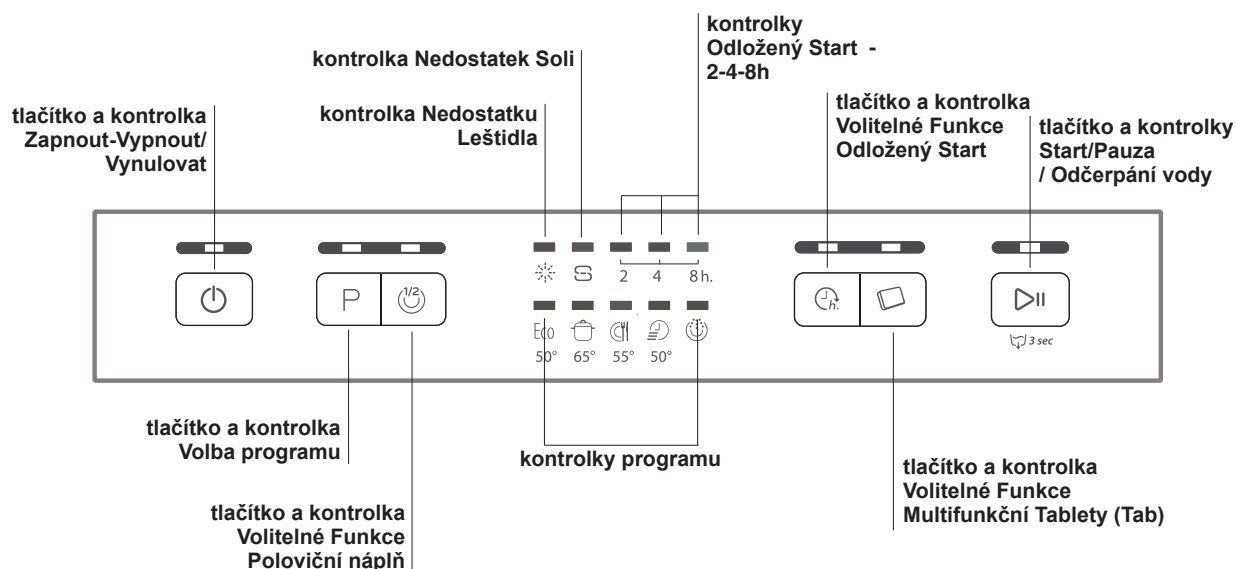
kontrolky
Odložený Start -
2-4-8h

kontrolka Nedostatek Soli

tlačítko a kontrolka
Zapnout-Vypnout/
Vynulovat

kontrolka Nedostatku
Leštidla

tlačítko a kontrolka
Volitelné Funkce
Odložený Start

tlačítko a kontrolky
Start/Pauza
/ Odčerpání vody

P

1/2

2 4 8h.

Eco
50° 65° 55° 50°

h.

3 sec

tlačítko a kontrolka
Volba programu

kontrolky programu

tlačítko a kontrolka
Volitelné Funkce
Multifunkční Tablety (Tab)

tlačítko a kontrolka
Volitelné Funkce
Poloviční náplň